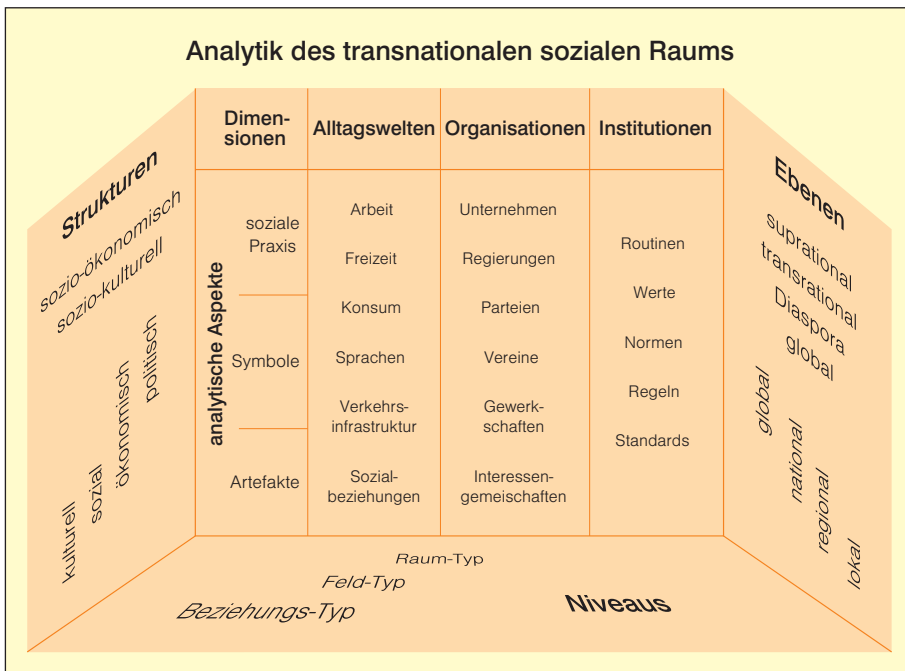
Analytik des transnationalen sozialen Raums

Strukturen

sozio-ökonomisch
sozio-kulturell

kulturell
sozial
ökonomisch
politisch

| Dimensionen | Alltagswelten | Organisationen | Institutionen |
|---|---|---|---|
| soziale Praxis | Arbeit<br>Freizeit<br>Konsum | Unternehmen<br>Regierungen<br>Parteien | Routinen<br>Werte |
| Symbole | Sprachen<br>Verkehrsinfrastruktur | Vereine<br>Gewerkschaften | Normen<br>Regeln<br>Standards |
| Artefakte | Sozialbeziehungen | Interessengemeischaften | |

analytische Aspekte

Ebenen

suprational
transrational
Diaspora
global

global
national
regional
lokal

Raum-Typ
Feld-Typ
Beziehungs-Typ

Niveaus